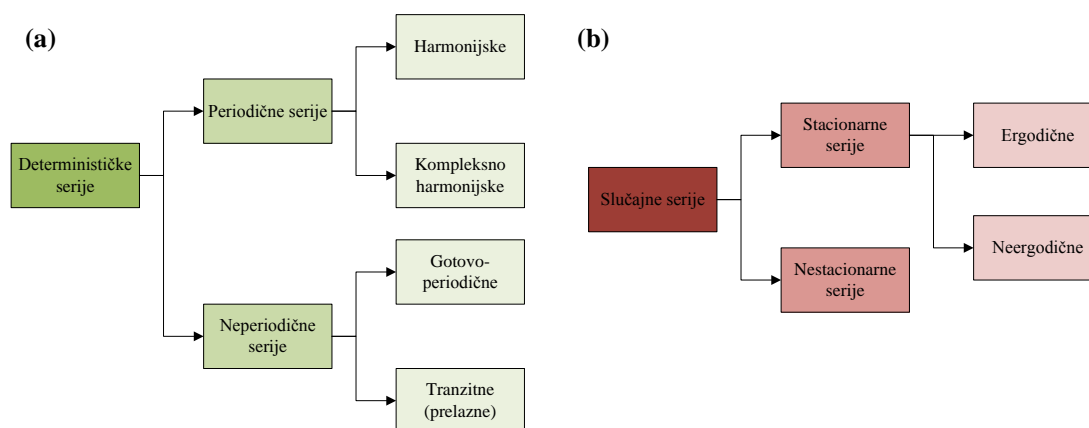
(a)

Determinističke serije

Periodične serije

Harmonijske

Kompleksno harmonijske

Neperiodične serije

Gotovo-periodične

Tranzitne (prelazne)

(b)

Slučajne serije

Stacionarne serije

Ergodične

Neergodične

Nestacionarne serije